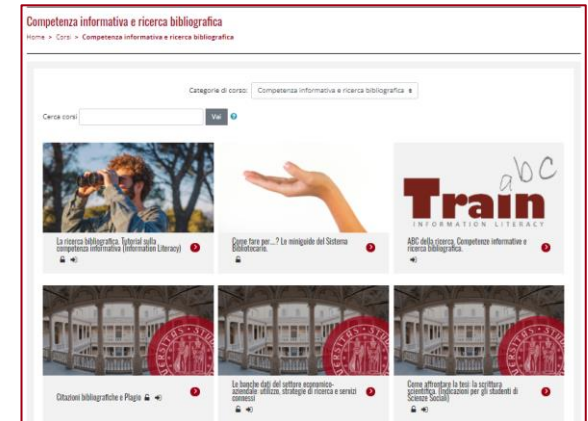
Competenza informativa e ricerca bibliografica

Home > Corsi > Competenza informativa e ricerca bibliografica

Categorie di corso: Competenza informativa e ricerca bibliografica

Cerca corsi Vai

La ricerca bibliografica. Tutorial sulla competenza informativa (Information Literacy)

Come fare per...? Le miniguide del Sistema Bibliotecario.

abc Train INFORMATION LITERACY

ABC della ricerca. Competenze informative e ricerca bibliografica.

Citazioni bibliografiche e Plagio

Le banche dati del settore economico-aziendale: utilizzo, strategie di ricerca e servizi connessi

Come affrontare la tesi: la scrittura scientifica. (Indicazioni per gli studenti di Scienze Sociali)